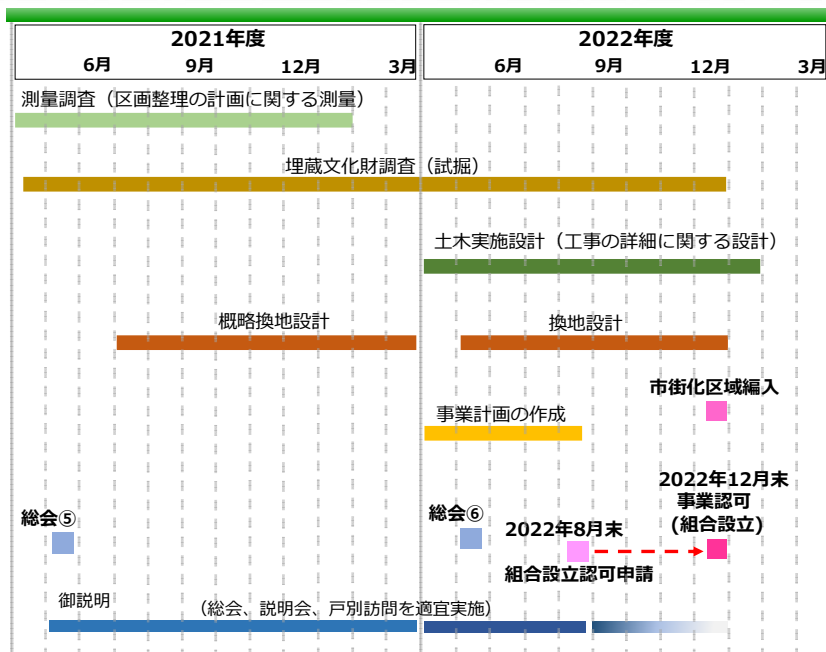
| 2021年度 | | | | 2022年度 | | | |
|---|---|---|---|---|---|---|---|
| 6月 | 9月 | 12月 | 3月 | 6月 | 9月 | 12月 | 3月 |

測量調査（区画整理の計画に関する測量）

埋蔵文化財調査（試掘）

土木実施設計（工事の詳細に関する設計）

概略換地設計

換地設計

市街化区域編入

事業計画の作成

2022年12月末
事業認可
（組合設立）

総会⑤

総会⑥

2022年8月末

組合設立認可申請

御説明

（総会、説明会、戸別訪問を適宜実施）